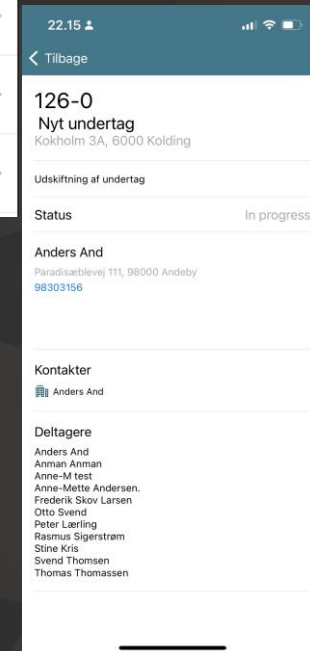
22.15

Tilbage

126-0
Nyt undertag
Kokholm 3A, 6000 Kolding

Udskiftning af undertag

Status
In progress

Anders And
Paradisæblevej 111, 98000 Andeby
98303156

Kontakter
Anders And

Deltagere
Anders And
Anman Anman
Anne-M test
Anne-Mette Andersen.
Frederik Skov Larsen
Otto Svend
Peter Lærling
Rasmus Sigerstrøm
Stine Kris
Svend Thomsen
Thomas Thomassen